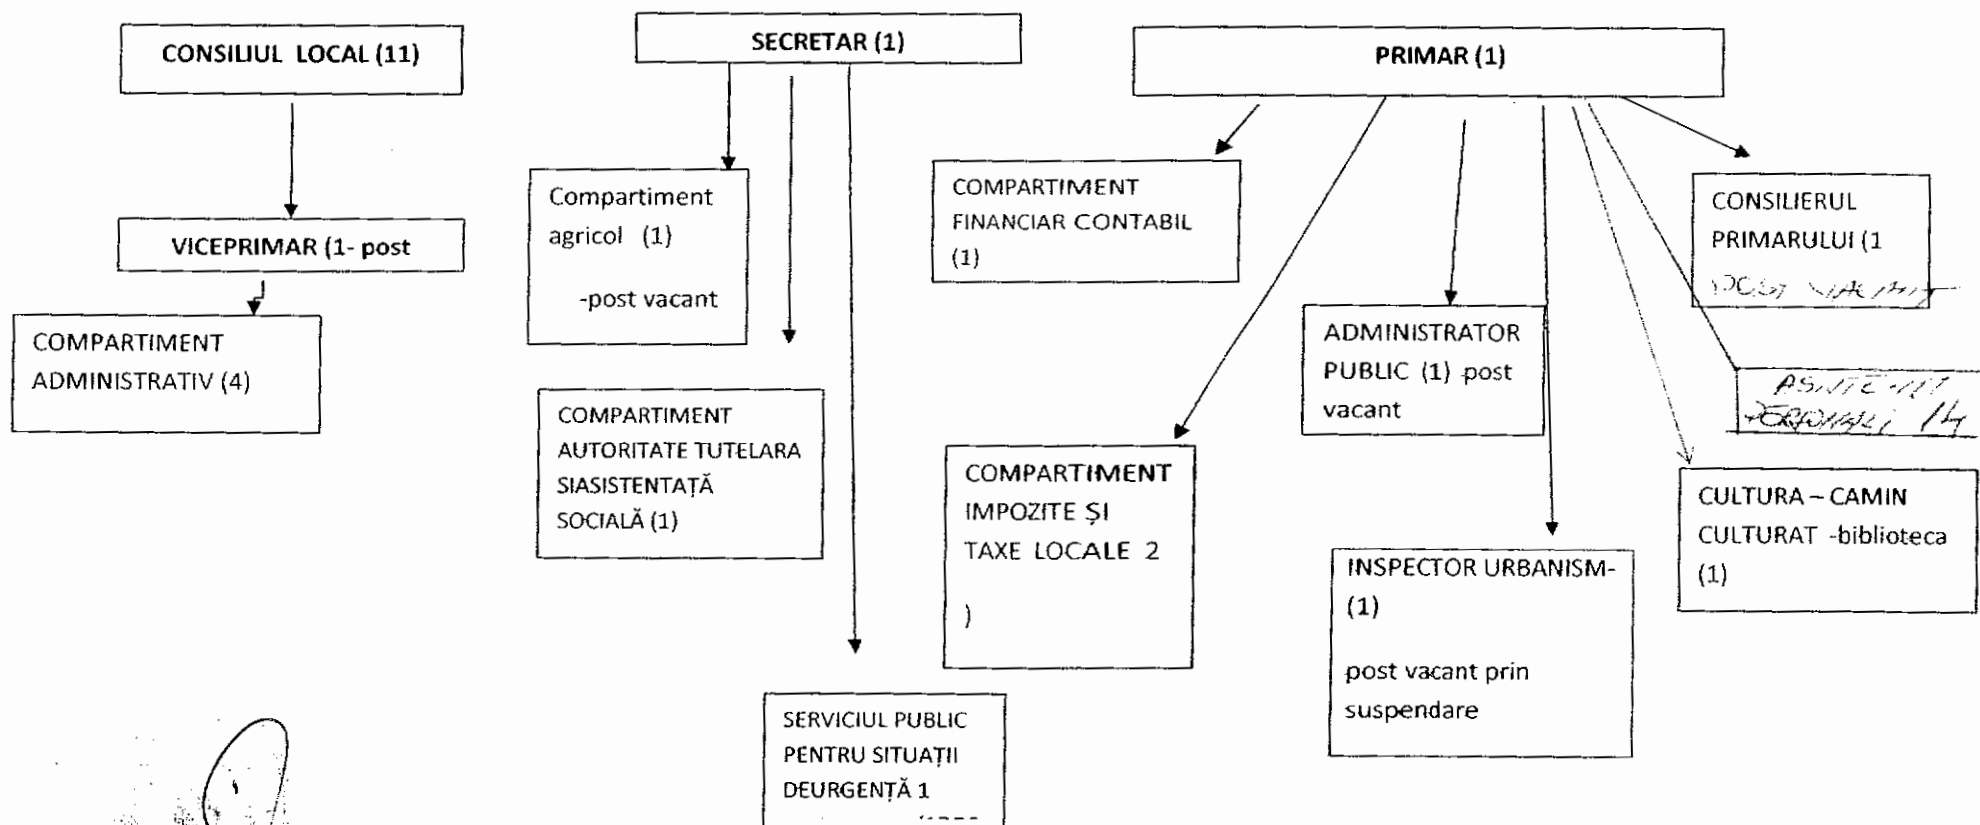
CONSILIUL LOCAL (11)

SECRETAR (1)

PRIMAR (1)

VICEPRIMAR (1- post

COMPARTIMENT ADMINISTRATIV (4)

Compartiment agricol (1)

-post vacant

COMPARTIMENT AUTORITATE TUTELARA SIASISTENTAȚĂ SOCIALĂ (1)

SERVICIUL PUBLIC PENTRU SITUAȚII DEURGENȚĂ 1

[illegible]

COMPARTIMENT FINANCIAR CONTABIL (1)

COMPARTIMENT IMPOZITE ȘI TAXE LOCALE 2

)

ADMINISTRATOR PUBLIC (1) post vacant

INSPECTOR URBANISM- (1)

post vacant prin suspendare

CONSILIERUL PRIMARULUI (1

POST VACANT

ASISTENT PERSONALI 14

CULTURA – CAMIN CULTURAT -biblioteca (1)